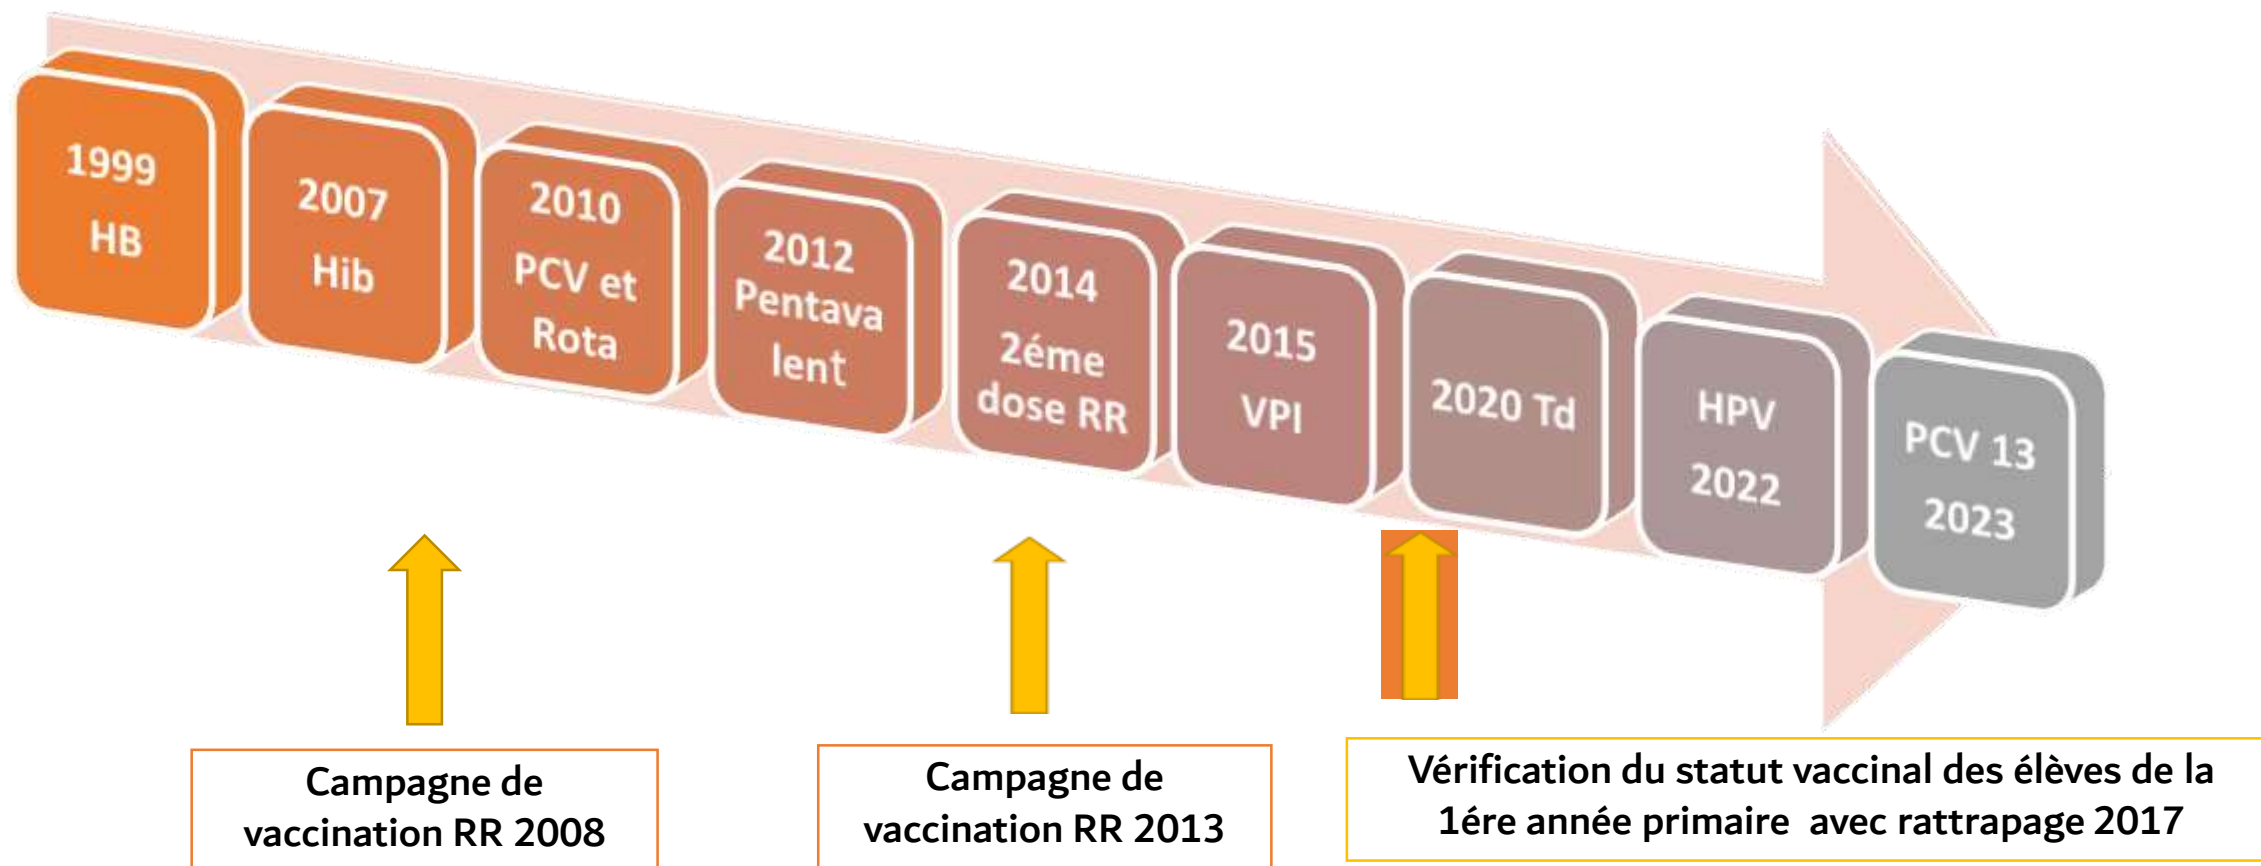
1999
HB

2007
Hib

2010
PCV et Rota

2012
Pentavalent

2014
2éme dose RR

2015
VPI

2020 Td

HPV
2022

PCV 13
2023

Campagne de vaccination RR 2008

Campagne de vaccination RR 2013

Vérification du statut vaccinal des élèves de la 1ére année primaire avec rattrapage 2017